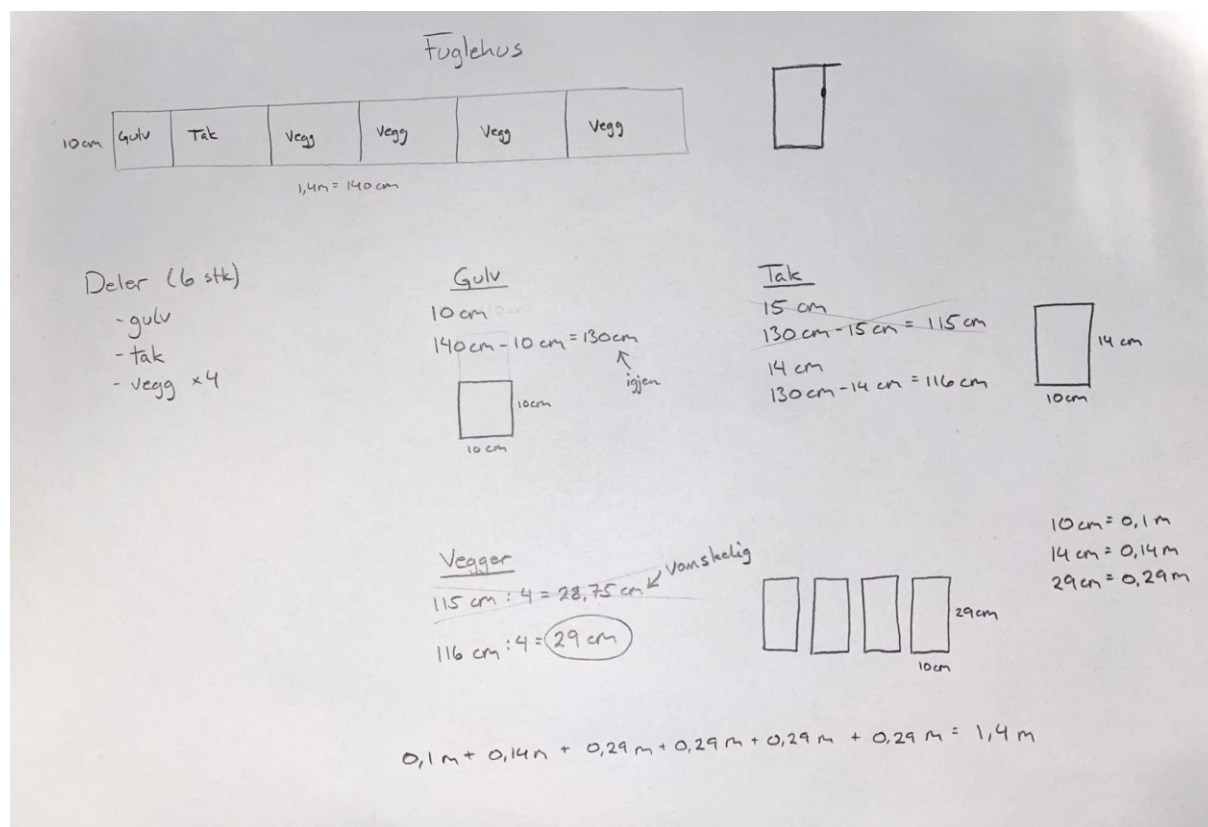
Fuglehus

10 cm | Gulv | Tak | Vegg | Vegg | Vegg | Vegg

1,4m = 140 cm

Deler (6 stk)
- gulv
- tak
- vegg ×4

Gulv
10 cm
140 cm - 10 cm = 130 cm
igjen
10cm
10 cm

Tak
15 cm
130 cm - 15 cm = 115 cm
14 cm
130 cm - 14 cm = 116 cm
14 cm
10cm

10 cm = 0,1 m
14 cm = 0,14 m
29 cm = 0,29 m

Vegger
115 cm : 4 = 28,75 cm
Vanskelig
116 cm : 4 = 29 cm
29 cm
10cm

0,1 m + 0,14 m + 0,29 m + 0,29 m + 0,29 m + 0,29 m = 1,4 m